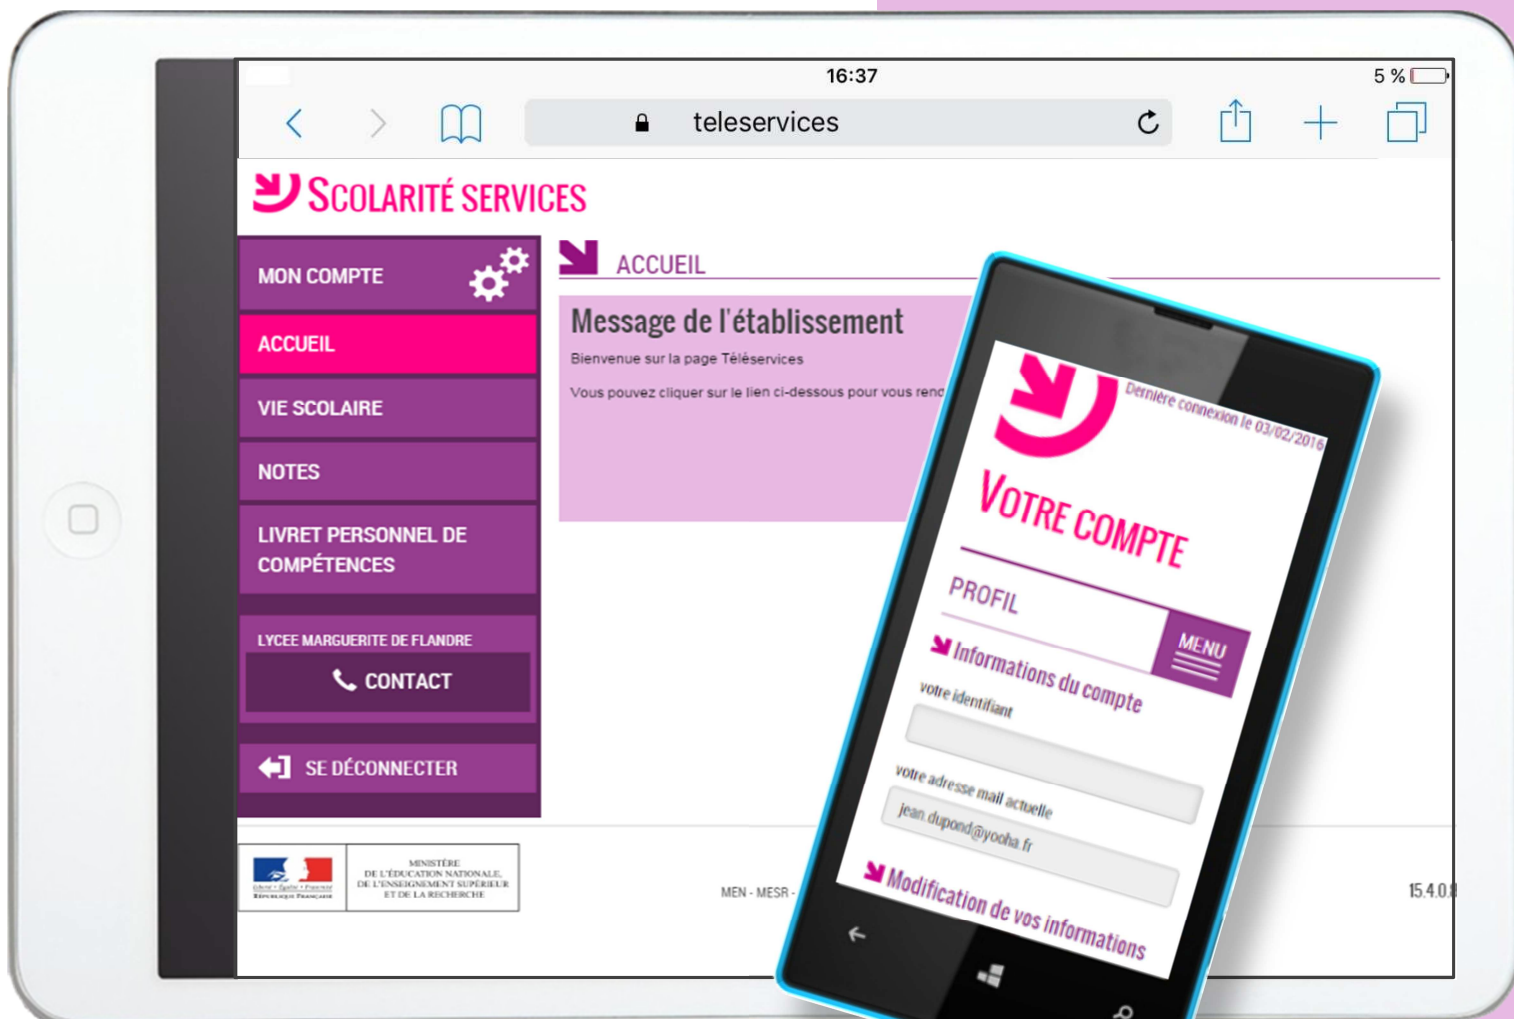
16:37

5 %

teleservices

SCOLARITÉ SERVICES

MON COMPTE

ACCUEIL

VIE SCOLAIRE

NOTES

LIVRET PERSONNEL DE COMPÉTENCES

LYCEE MARGUERITE DE FLANDRE

CONTACT

SE DÉCONNECTER

ACCUEIL

Message de l'établissement

Bienvenue sur la page Téléservices

Vous pouvez cliquer sur le lien ci-dessous pour vous rend

Liberté • Égalité • Fraternité
RÉPUBLIQUE FRANÇAISE

MINISTÈRE DE L'ÉDUCATION NATIONALE, DE L'ENSEIGNEMENT SUPÉRIEUR ET DE LA RECHERCHE

MEN - MESR -

15.4.0

Dernière connexion le 03/02/2016

VOTRE COMPTE

PROFIL

MENU

Informations du compte

votre identifiant

votre adresse mail actuelle

jean.dupond@yooha.fr

Modification de vos informations